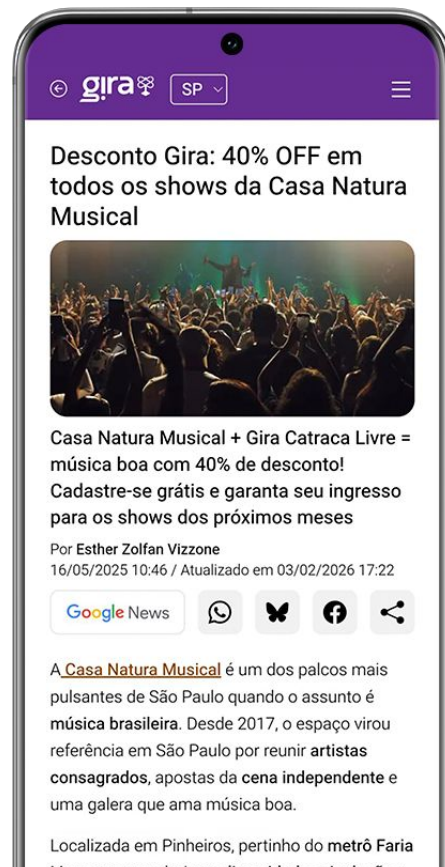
gira

SP

Desconto Gira: 40% OFF em todos os shows da Casa Natura Musical

Casa Natura Musical + Gira Catraca Livre = música boa com 40% de desconto! Cadastre-se grátis e garanta seu ingresso para os shows dos próximos meses

Por Esther Zolfan Vizzone
16/05/2025 10:46 / Atualizado em 03/02/2026 17:22

Google News

A Casa Natura Musical é um dos palcos mais pulsantes de São Paulo quando o assunto é música brasileira. Desde 2017, o espaço virou referência em São Paulo por reunir artistas consagrados, apostas da cena independente e uma galera que ama música boa.

Localizada em Pinheiros, pertinho do metrô Faria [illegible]